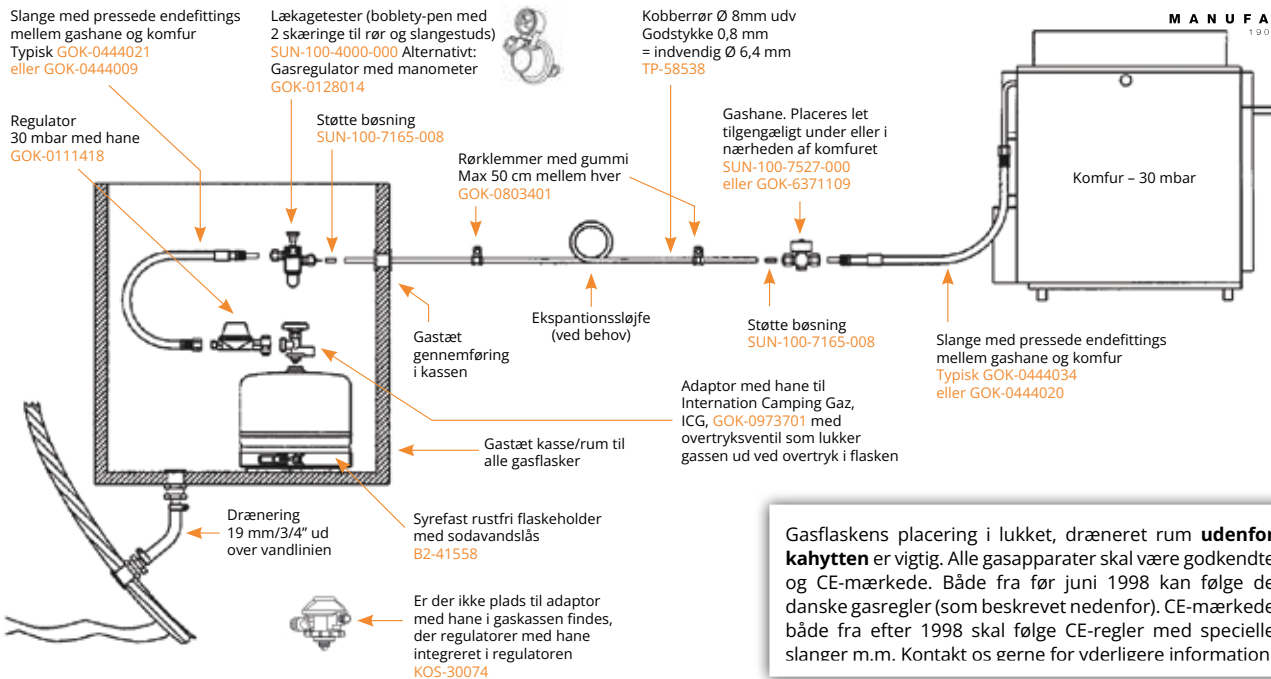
Slange med pressede endefittings mellem gashane og komfur Typisk GOK-0444021 eller GOK-0444009

Lækagetester (boblety-pen med 2 skæringe til rør og slangestuds) SUN-100-4000-000 Alternativt: Gasregulator med manometer GOK-0128014

Kobberrør Ø 8mm udv Godstykke 0,8 mm = indvendig Ø 6,4 mm TP-58538

MANUFA
190

Regulator 30 mbar med hane GOK-0111418

Støtte bøsning SUN-100-7165-008

Gashane. Placeres let tilgengæligt under eller i nærheden af komfuret SUN-100-7527-000 eller GOK-6371109

Rørklemmer med gummi Max 50 cm mellem hver GOK-0803401

Komfur – 30 mbar

Ekspantionssløjfe (ved behov)

Gastæt gennemføring i kassen

Støtte bøsning SUN-100-7165-008

Slange med pressede endefittings mellem gashane og komfur Typisk GOK-0444034 eller GOK-0444020

Adaptor med hane til Internation Camping Gaz, ICG, GOK-0973701 med overtryksventil som lukker gassen ud ved overtryk i flasken

Gastæt kasse/rum til alle gasflasker

Drænering 19 mm/3/4" ud over vandlinien

Syrefast rustfri flaskeholder med sodavandslås B2-41558

Er der ikke plads til adaptor med hane i gaskassen findes, der regulatorer med hane integreret i regulatoren KOS-30074

Gasflaskens placering i lukket, dræneret rum udenfor kahytten er vigtig. Alle gasapparater skal være godkendte og CE-mærkede. Både fra før juni 1998 kan følge de danske gasregler (som beskrevet nedenfor). CE-mærkede både fra efter 1998 skal følge CE-regler med specielle slanger m.m. Kontakt os gerne for yderligere information